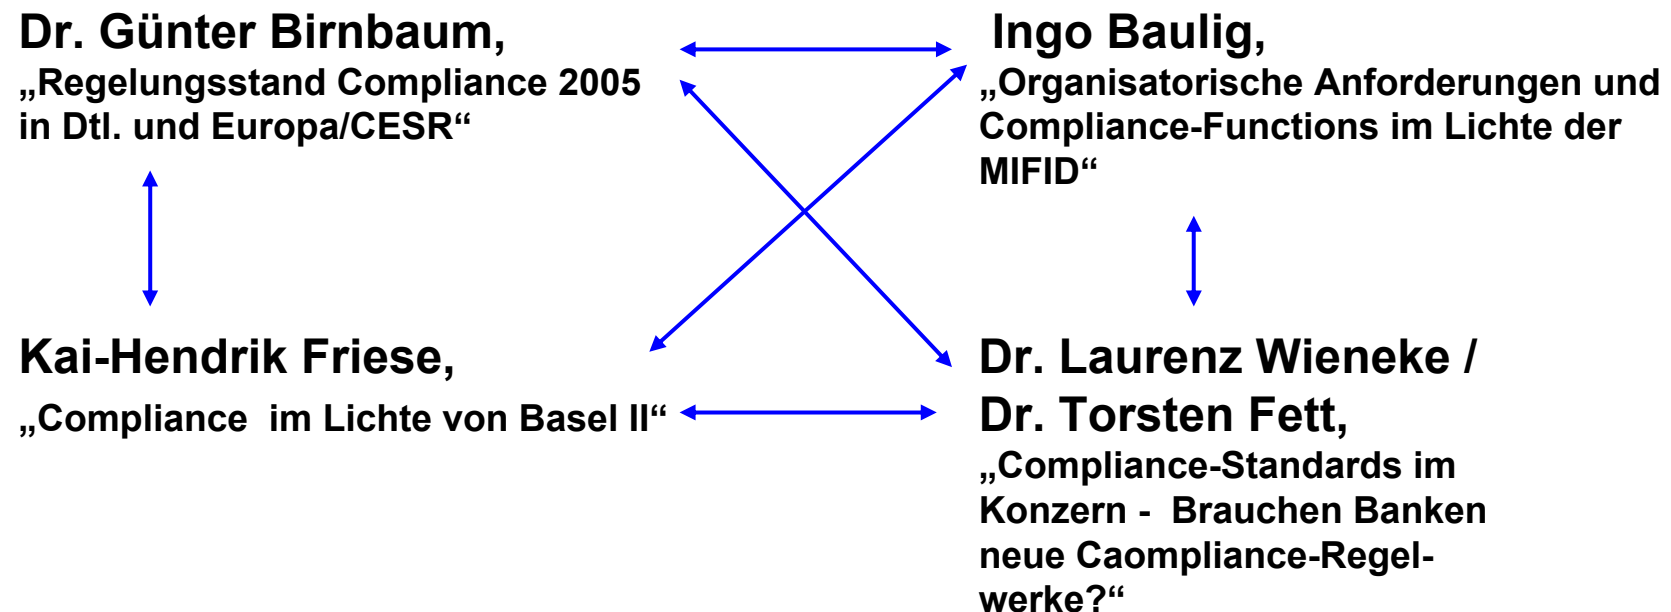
Dr. Günter Birnbaum,
„Regelungsstand Compliance 2005 in Dtl. und Europa/CESR“

Ingo Baulig,
„Organisatorische Anforderungen und Compliance-Functions im Lichte der MIFID“

Kai-Hendrik Friese,
„Compliance im Lichte von Basel II“

Dr. Laurenz Wieneke / Dr. Torsten Fett,
„Compliance-Standards im Konzern - Brauchen Banken neue Caompliance-Regelwerke?“